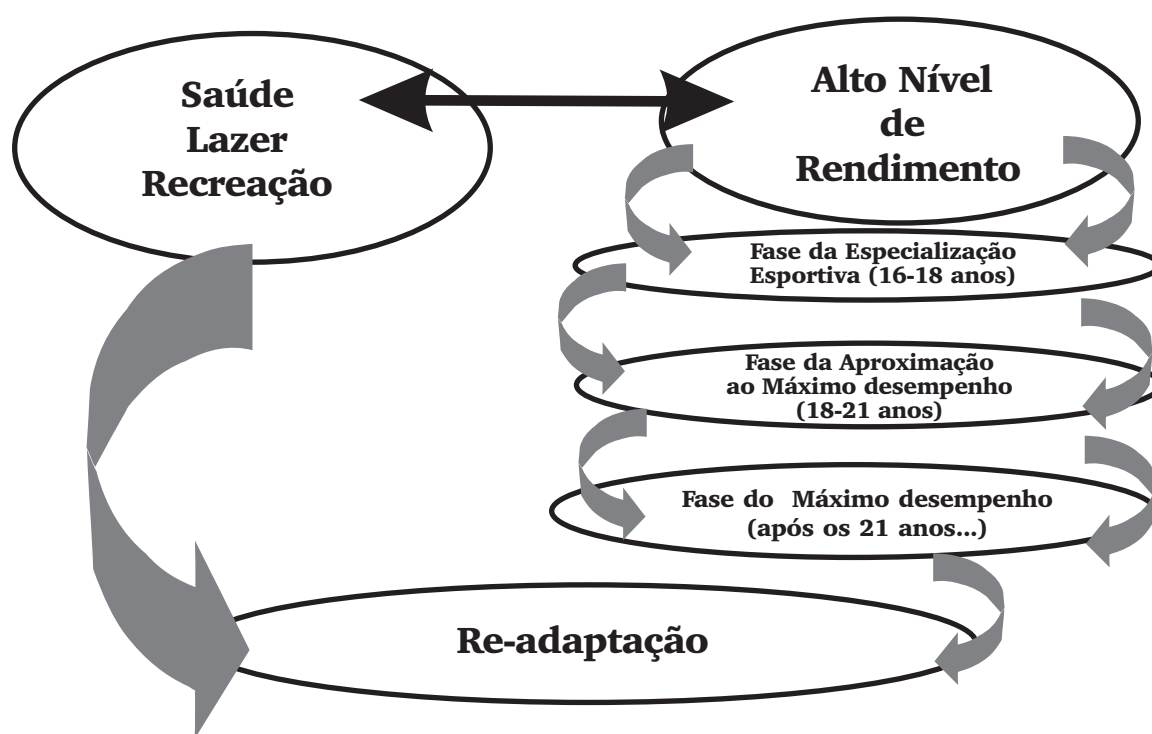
Saúde
Lazer
Recreação

Alto Nível
de
Rendimento

Fase da Especialização
Esportiva (16-18 anos)

Fase da Aproximação
ao Máximo desempenho
(18-21 anos)

Fase do Máximo desempenho
(após os 21 anos...)

Re-adaptação